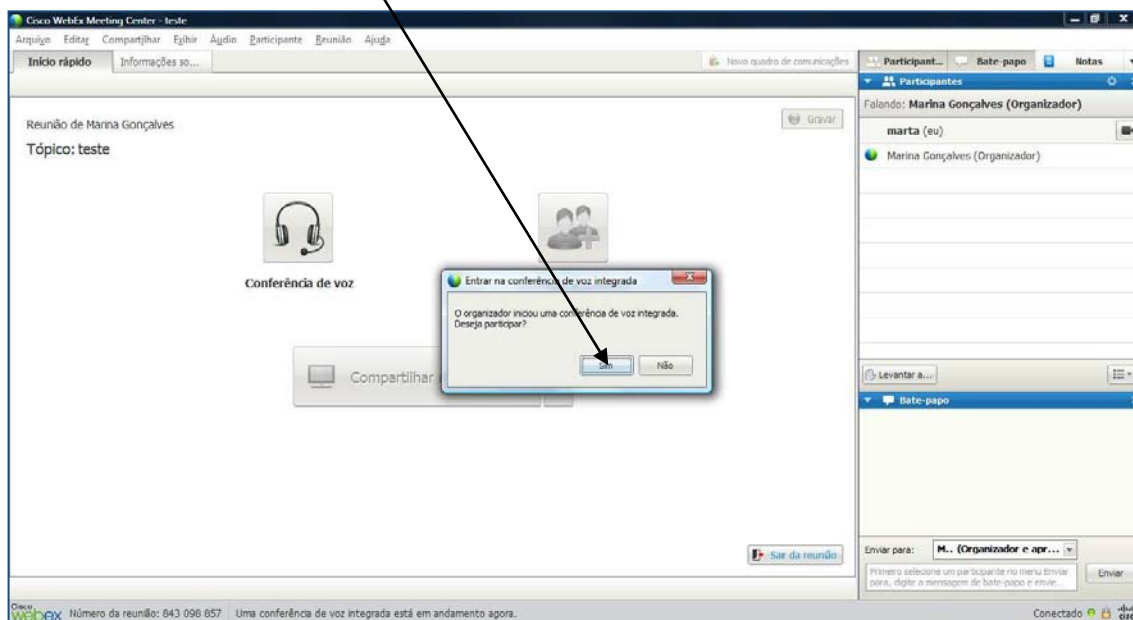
Cisco WebEx Meeting Center - teste

Arquivo Editar Compartilhar Exibir Áudio Participante Reunião Ajuda

Início rápido Informações so...

Novo quadro de comunicações

Participant... Bate-papo Notas

Participantes

Falando: Marina Gonçalves (Organizador)

marta (eu)

Marina Gonçalves (Organizador)

Reunião de Marina Gonçalves

Tópico: teste

Gravar

Conferência de voz

Entrar na conferência de voz integrada

O organizador iniciou uma conferência de voz integrada. Deseja participar?

Sim Não

Compartilhar

Levantar a...

Bate-papo

Sair da reunião

Enviar para: M.. (Organizador e apr...

Primeiro selecione um participante no menu Enviar para, digite a mensagem de bate-papo e envie...

Enviar

Cisco webex Número da reunião: 843 098 857 Uma conferência de voz integrada está em andamento agora.

Conectado